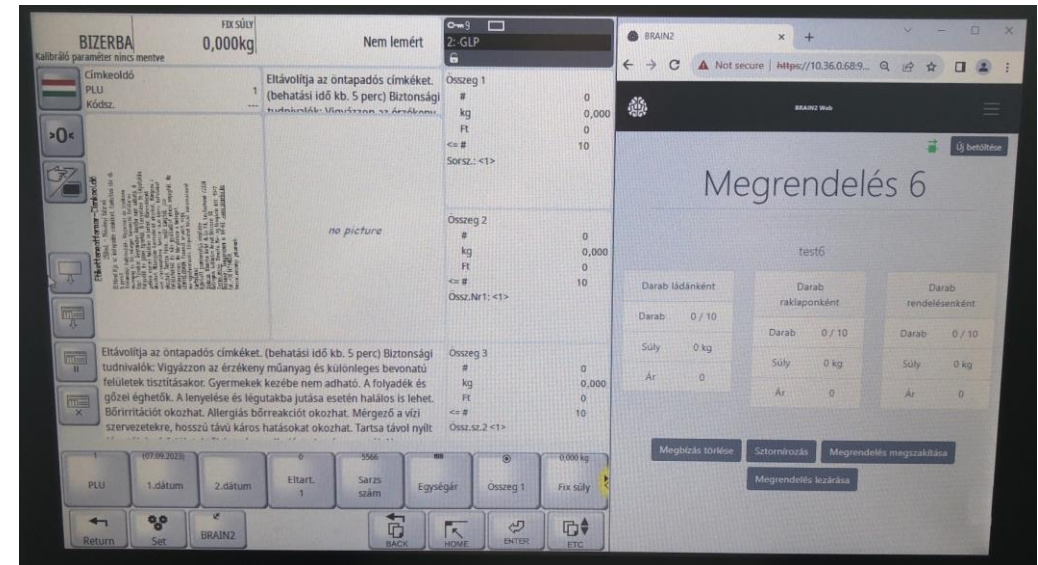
BIZERBA
FIX SÚLY
0,000kg
Nem lemért
Kalibráló paraméter nincs mentve
2:-GLP

Címkeoldó
PLU 1
Kódsz. ---
Eltávolítja az öntapadós címkéket. (behatási idő kb. 5 perc) Biztonsági tudnivalók: Vigyázzon az érzékeny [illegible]

no picture

Összeg 1
# 0
kg 0,000
Ft 0
<= # 10
Sorsz.: <1>

Összeg 2
# 0
kg 0,000
Ft 0
<= # 10
Össz.Nr1: <1>

Összeg 3
# 0
kg 0,000
Ft 0
<= # 10
Össz.sz.2 <1>

Eltávolítja az öntapadós címkéket. (behatási idő kb. 5 perc) Biztonsági tudnivalók: Vigyázzon az érzékeny műanyag és különleges bevonatú felületek tisztításakor. Gyermekek kezébe nem adható. A folyadék és gőzei éghetők. A lenyelése és légutakba jutása esetén halálos is lehet. Bőrirritációt okozhat. Allergiás bőrreakciót okozhat. Mérgező a vízi szervezetekre, hosszú távú káros hatásokat okozhat. Tartsa távol nyílt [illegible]

1 PLU
(07.09.2023) 1.dátum
2.dátum
0 Eltart.
5566 Sarzs szám
Egységár
Összeg 1
0,000 kg Fix súly
Return
Set
BRAIN2
BACK
HOME
ENTER
ETC

BRAIN2
Not secure | https://10.36.0.68:9...
BRAIN2 Web
Új betöltése
Megrendelés 6
test6
Darab ládánként
Darab 0 / 10
Súly 0 kg
Ár 0
Darab raklaponként
Darab 0 / 10
Súly 0 kg
Ár 0
Darab rendelésenként
Darab 0 / 10
Súly 0 kg
Ár 0
Megbízás törlése
Sztornírozás
Megrendelés megszakítása
Megrendelés lezárása